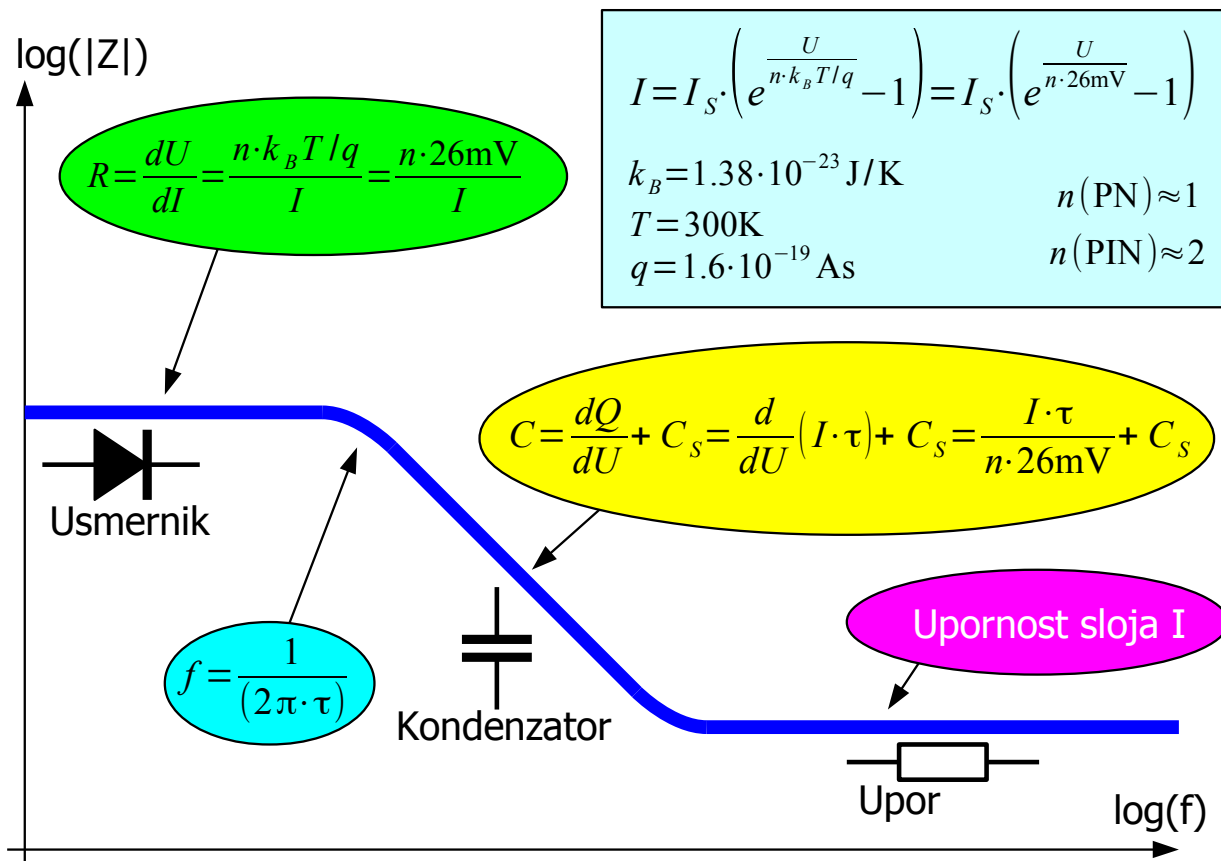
log(|Z|)

$I = I_S \cdot \left( e^{\frac{U}{n \cdot k_B T / q}} - 1 \right) = I_S \cdot \left( e^{\frac{U}{n \cdot 26\text{mV}}} - 1 \right)$

$k_B = 1.38 \cdot 10^{-23}$ J/K

$T = 300$K

$q = 1.6 \cdot 10^{-19}$ As

$n(\text{PN}) \approx 1$

$n(\text{PIN}) \approx 2$

$R = \frac{dU}{dI} = \frac{n \cdot k_B T / q}{I} = \frac{n \cdot 26\text{mV}}{I}$

$C = \frac{dQ}{dU} + C_S = \frac{d}{dU}(I \cdot \tau) + C_S = \frac{I \cdot \tau}{n \cdot 26\text{mV}} + C_S$

Usmernik

$f = \frac{1}{(2\pi \cdot \tau)}$

Kondenzator

Upornost sloja I

Upor

log(f)